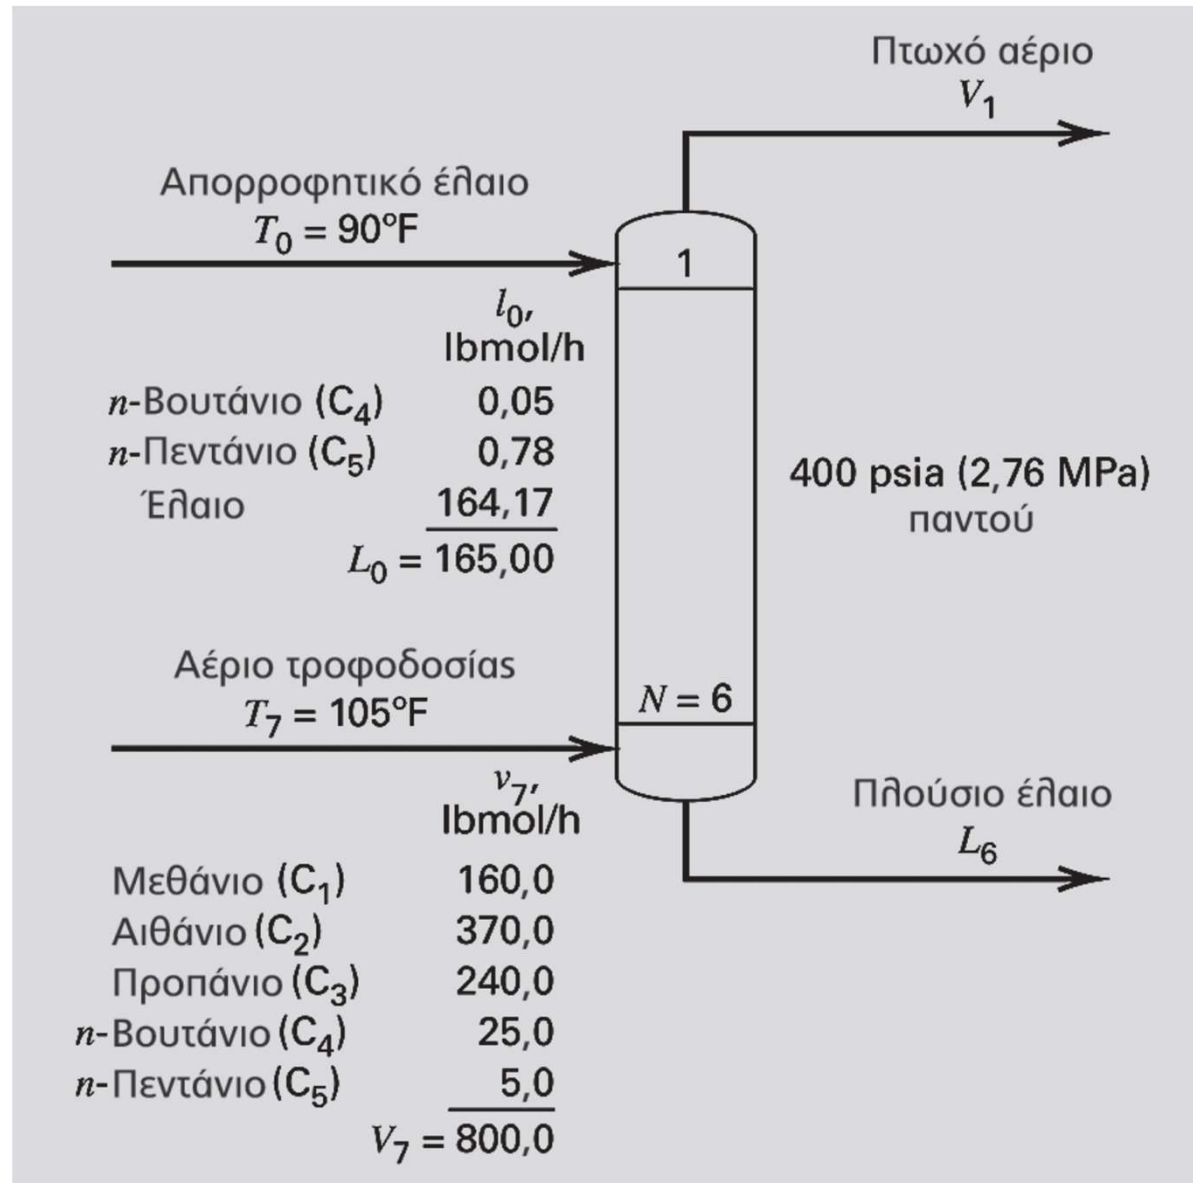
Πτωχό αέριο
$V_1$

Απορροφητικό έλαιο
$T_0 = 90°F$

1

$l_0$,
lbmol/h

| | |
|---|---|
| $n$-Βουτάνιο ($C_4$) | 0,05 |
| $n$-Πεντάνιο ($C_5$) | 0,78 |
| Έλαιο | 164,17 |
| $L_0 =$ | 165,00 |

400 psia (2,76 MPa)
παντού

Αέριο τροφοδοσίας
$T_7 = 105°F$

$N = 6$

$v_7$,
lbmol/h

Πλούσιο έλαιο
$L_6$

| | |
|---|---|
| Μεθάνιο ($C_1$) | 160,0 |
| Αιθάνιο ($C_2$) | 370,0 |
| Προπάνιο ($C_3$) | 240,0 |
| $n$-Βουτάνιο ($C_4$) | 25,0 |
| $n$-Πεντάνιο ($C_5$) | 5,0 |
| $V_7 =$ | 800,0 |